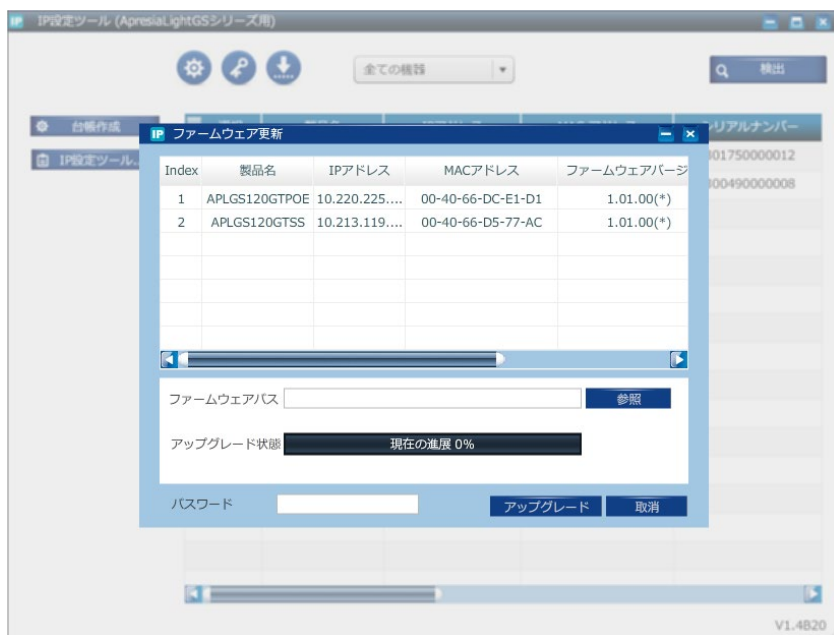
IP IP設定ツール (ApresiaLightGSシリーズ用)

全ての機器

検出

台帳作成

IP設定ツール...

シリアルナンバー

301750000012

300490000008

IP ファームウェア更新

| Index | 製品名 | IPアドレス | MACアドレス | ファームウェアバージ |
|---|---|---|---|---|
| 1 | APLGS120GTPOE | 10.220.225.... | 00-40-66-DC-E1-D1 | 1.01.00(*) |
| 2 | APLGS120GTSS | 10.213.119.... | 00-40-66-D5-77-AC | 1.01.00(*) |

ファームウェアパス

参照

アップグレード状態

現在の進展 0%

パスワード

アップグレード

取消

V1.4B20